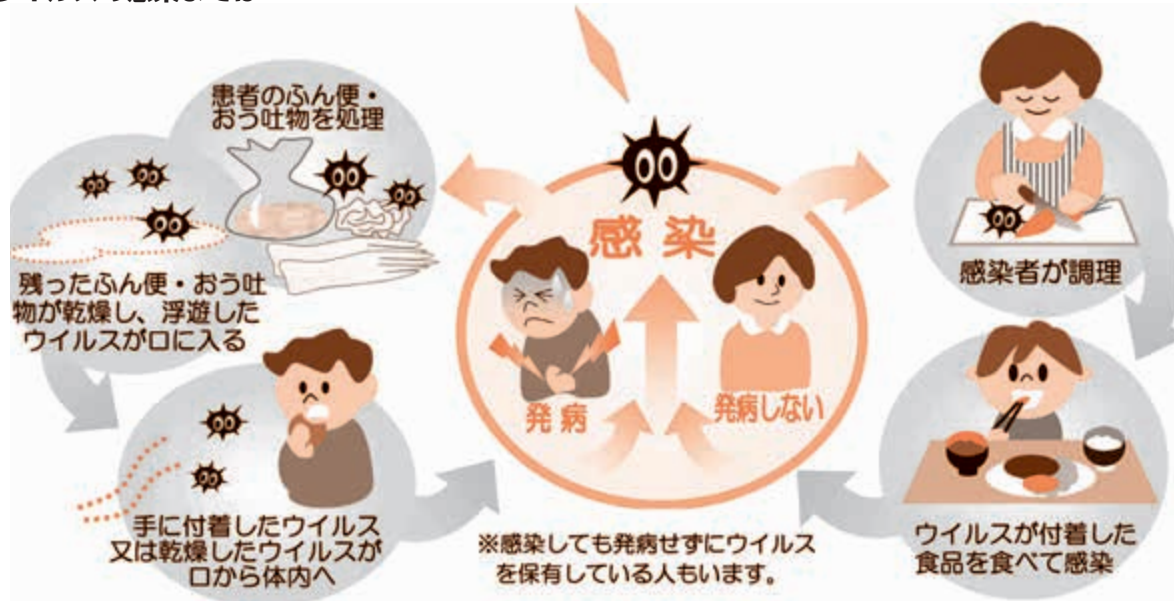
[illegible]

患者のふん便・おう吐物を処理

残ったふん便・おう吐物が乾燥し、浮遊したウイルスが口に入る

手に付着したウイルス又は乾燥したウイルスが口から体内へ

感染

発病

発病しない

※感染しても発病せずにウイルスを保有している人もいます。

感染者が調理

ウイルスが付着した食品を食べて感染